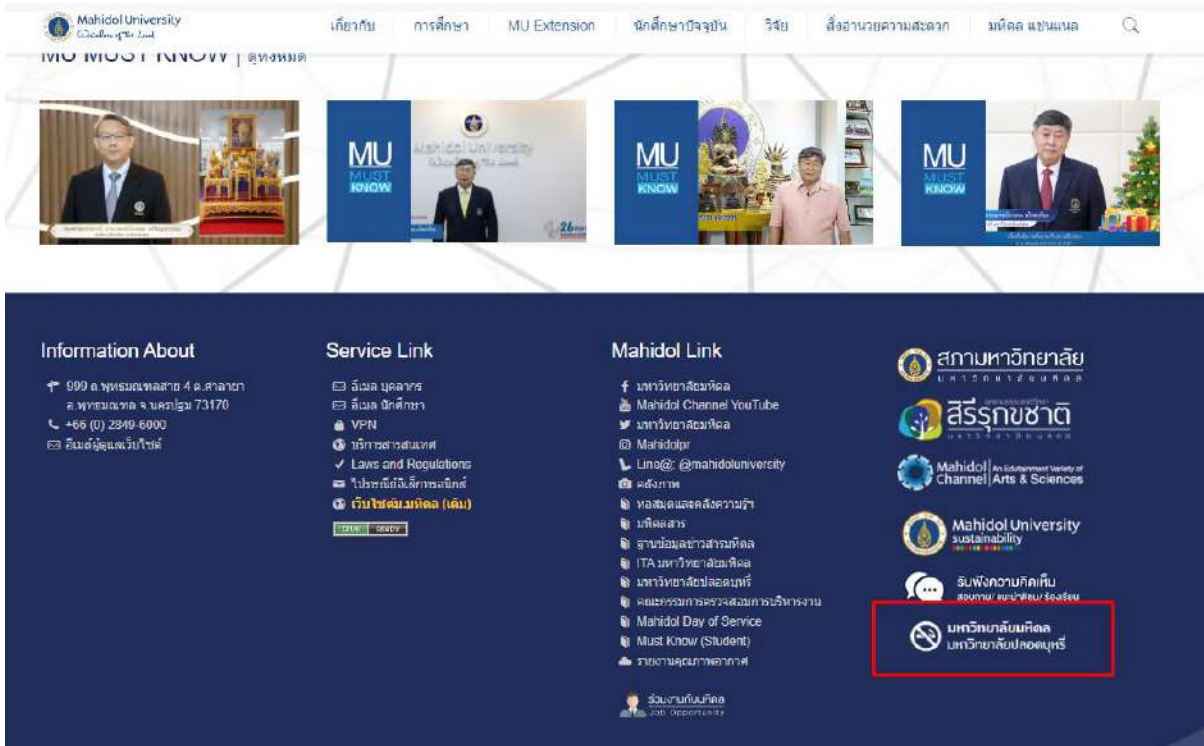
Mahidol University

เกี่ยวกับ การศึกษา MU Extension นักศึกษาปัจจุบัน วิจัย สิ่งอำนวยความสะดวก มหิดล แชนแนล

MU MUST KNOW | ดูทั้งหมด

MU MUST KNOW

MU MUST KNOW

MU MUST KNOW

Information About

999 ถ.พุทธมณฑลสาย 4 ต.ศาลายา อ.พุทธมณฑล จ.นครปฐม 73170
+66 (0) 2849-6000
อีเมล์ผู้ดูแลเว็บไซต์

Service Link

อีเมล บุคลากร
อีเมล นักศึกษา
VPN
บริการสารสนเทศ
Laws and Regulations
ไปรษณีย์อิเล็กทรอนิกส์
เว็บไซต์มหิดล (เดิม)

IPv6 READY

Mahidol Link

มหาวิทยาลัยมหิดล
Mahidol Channel YouTube
มหาวิทยาลัยมหิดล
Mahidolpr
Line@: @mahidoluniversity
คลังภาพ
หอสมุดและคลังความรู้
มหิดลสาร
ฐานข้อมูลข่าวสารมหิดล
ITA มหาวิทยาลัยมหิดล
มหาวิทยาลัยปลอดบุหรี่
คณะกรรมการตรวจสอบการบริหารงาน
Mahidol Day of Service
Must Know (Student)
รายงานคุณภาพอากาศ

ร่วมงานกับมหิดล
Job Opportunity

สภามหาวิทยาลัย
มหาวิทยาลัยมหิดล

สิริรุกขชาติ

Mahidol Channel | An Edutainment Variety of Arts & Sciences

Mahidol University sustainability

รับฟังความคิดเห็น
สอบถาม/ แนะนำติชม/ ร้องเรียน

มหาวิทยาลัยมหิดล
มหาวิทยาลัยปลอดบุหรี่